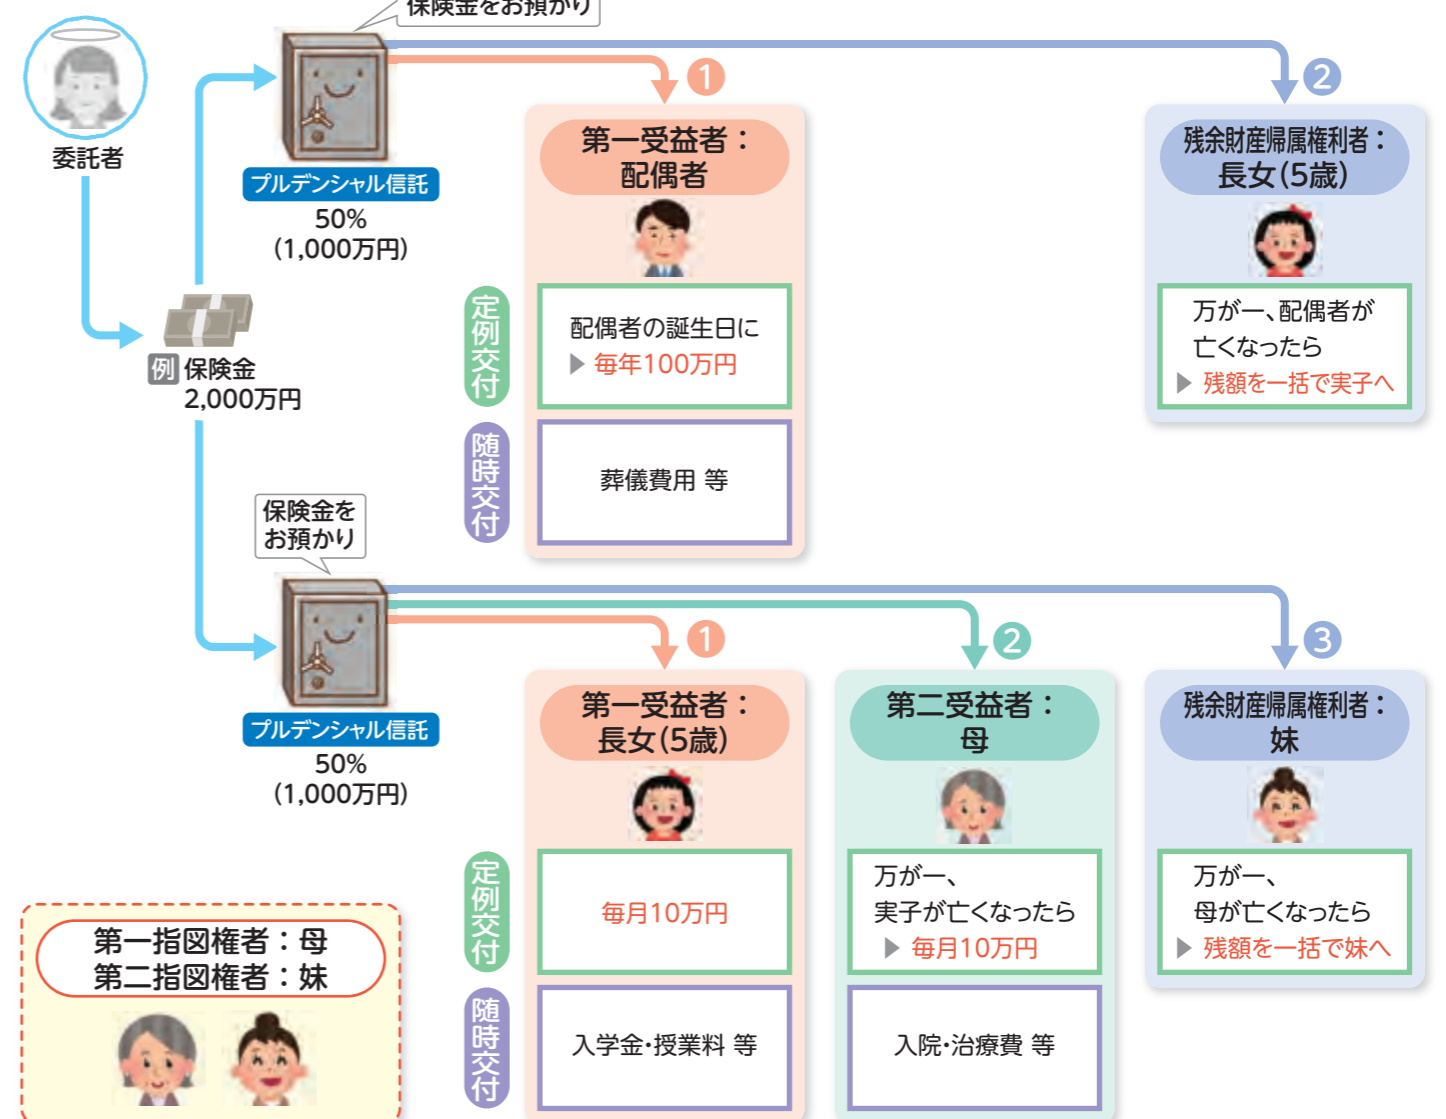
保険金をお預かり

委託者

プルデンシャル信託
50%
(1,000万円)

例 保険金
2,000万円

1
第一受益者：
配偶者

定例交付
配偶者の誕生日に
▶ 毎年100万円

随時交付
葬儀費用 等

2
残余財産帰属権利者：
長女(5歳)

万が一、配偶者が亡くなったら
▶ 残額を一括で実子へ

保険金をお預かり

プルデンシャル信託
50%
(1,000万円)

1
第一受益者：
長女(5歳)

定例交付
毎月10万円

随時交付
入学金・授業料 等

2
第二受益者：
母

万が一、
実子が亡くなったら
▶ 毎月10万円

入院・治療費 等

3
残余財産帰属権利者：
妹

万が一、
母が亡くなったら
▶ 残額を一括で妹へ

第一指図権者：母
第二指図権者：妹